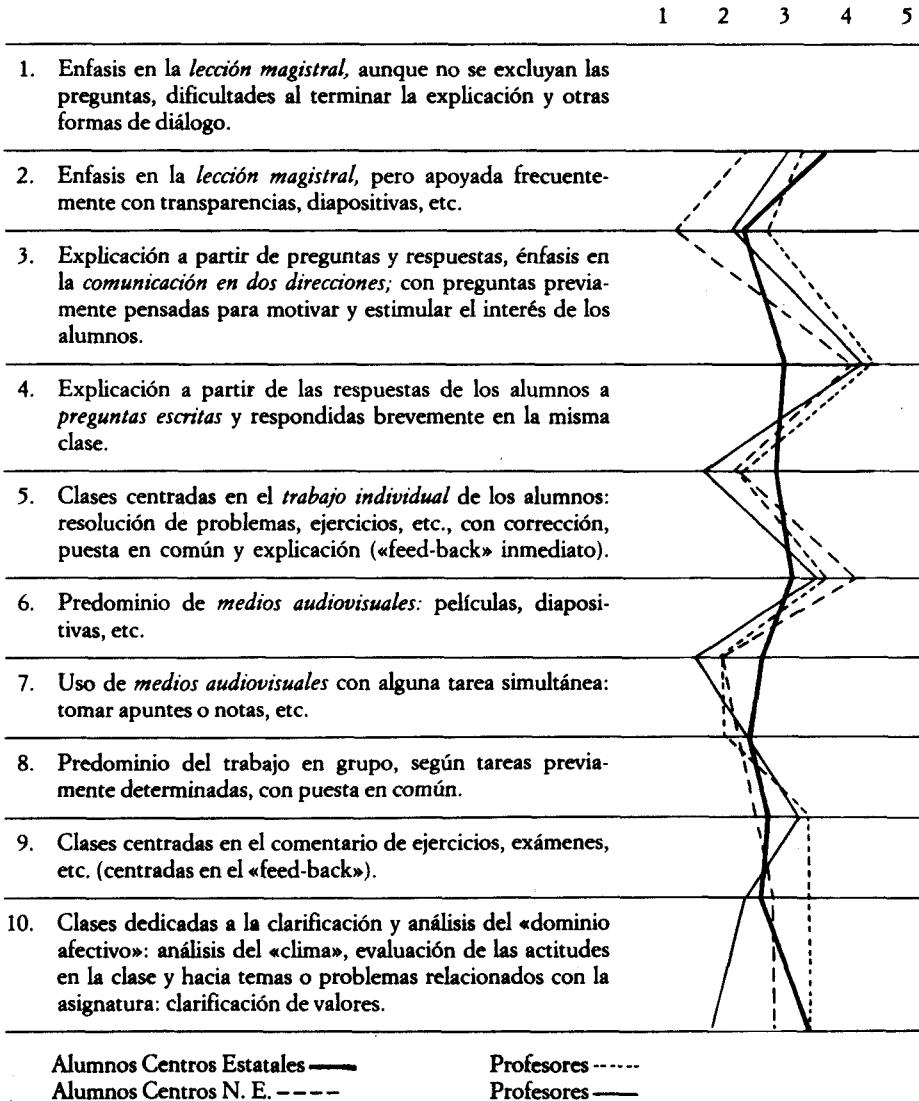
1 2 3 4 5

1. Enfasis en la *lección magistral,* aunque no se excluyan las preguntas, dificultades al terminar la explicación y otras formas de diálogo.

2. Enfasis en la *lección magistral,* pero apoyada frecuentemente con transparencias, diapositivas, etc.

3. Explicación a partir de preguntas y respuestas, énfasis en la *comunicación en dos direcciones;* con preguntas previamente pensadas para motivar y estimular el interés de los alumnos.

4. Explicación a partir de las respuestas de los alumnos a *preguntas escritas* y respondidas brevemente en la misma clase.

5. Clases centradas en el *trabajo individual* de los alumnos: resolución de problemas, ejercicios, etc., con corrección, puesta en común y explicación («feed-back» inmediato).

6. Predominio de *medios audiovisuales:* películas, diapositivas, etc.

7. Uso de *medios audiovisuales* con alguna tarea simultánea: tomar apuntes o notas, etc.

8. Predominio del trabajo en grupo, según tareas previamente determinadas, con puesta en común.

9. Clases centradas en el comentario de ejercicios, exámenes, etc. (centradas en el «feed-back»).

10. Clases dedicadas a la clarificación y análisis del «dominio afectivo»: análisis del «clima», evaluación de las actitudes en la clase y hacia temas o problemas relacionados con la asignatura: clarificación de valores.

Alumnos Centros Estatales ——
Alumnos Centros N. E. ----
Profesores -----
Profesores ——